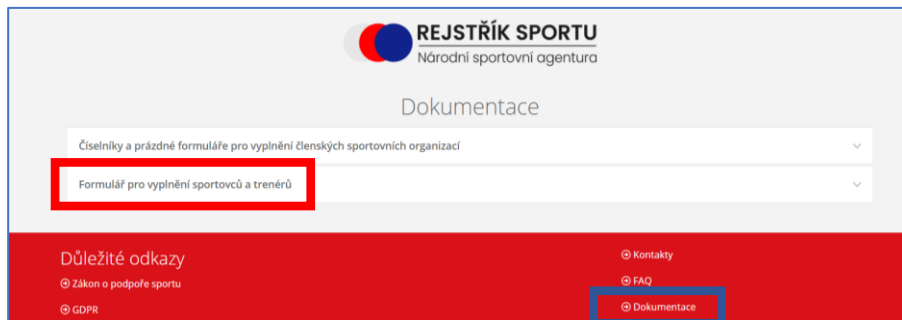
REJSTŘÍK SPORTU
Národní sportovní agentura

Dokumentace

Číselníky a prázdné formuláře pro vyplnění členských sportovních organizací

Formulář pro vyplnění sportovců a trenérů

Důležité odkazy

Zákon o podpoře sportu

GDPR

Kontakty

FAQ

Dokumentace